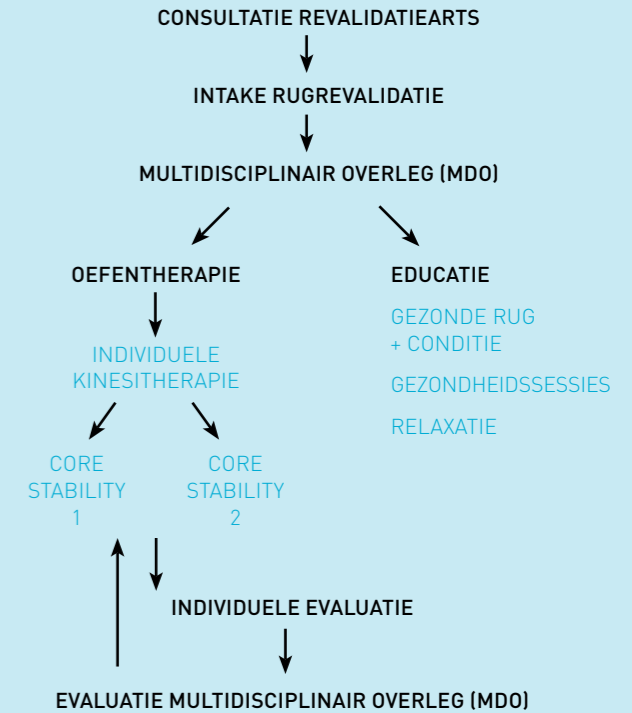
CONSULTATIE REVALIDATIEARTS

INTAKE RUGREVALIDATIE

MULTIDISCIPLINAIR OVERLEG (MDO)

OEFENTHERAPIE

INDIVIDUELE KINESITHERAPIE

CORE STABILITY 1

CORE STABILITY 2

EDUCATIE

GEZONDE RUG + CONDITIE

GEZONDHEIDSSESSIES

RELAXATIE

INDIVIDUELE EVALUATIE

EVALUATIE MULTIDISCIPLINAIR OVERLEG (MDO)